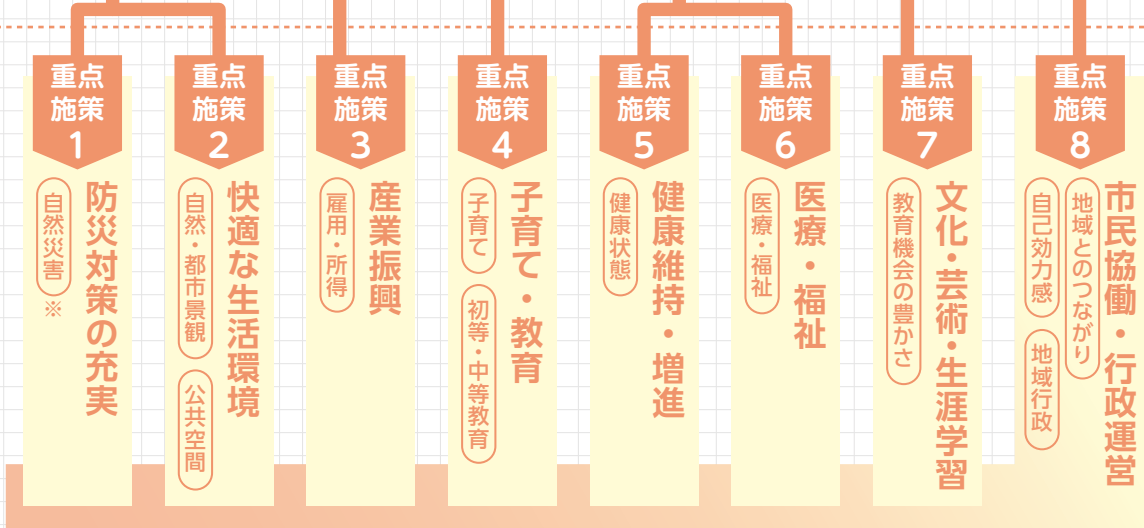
重点施策1
防災対策の充実
自然災害※

重点施策2
快適な生活環境
自然・都市景観
公共空間

重点施策3
産業振興
雇用・所得

重点施策4
子育て・教育
子育て
初等・中等教育

重点施策5
健康維持・増進
健康状態

重点施策6
医療・福祉
医療・福祉

重点施策7
文化・芸術・生涯学習
教育機会の豊かさ

重点施策8
市民協働・行政運営
地域とのつながり
自己効力感
地域行政